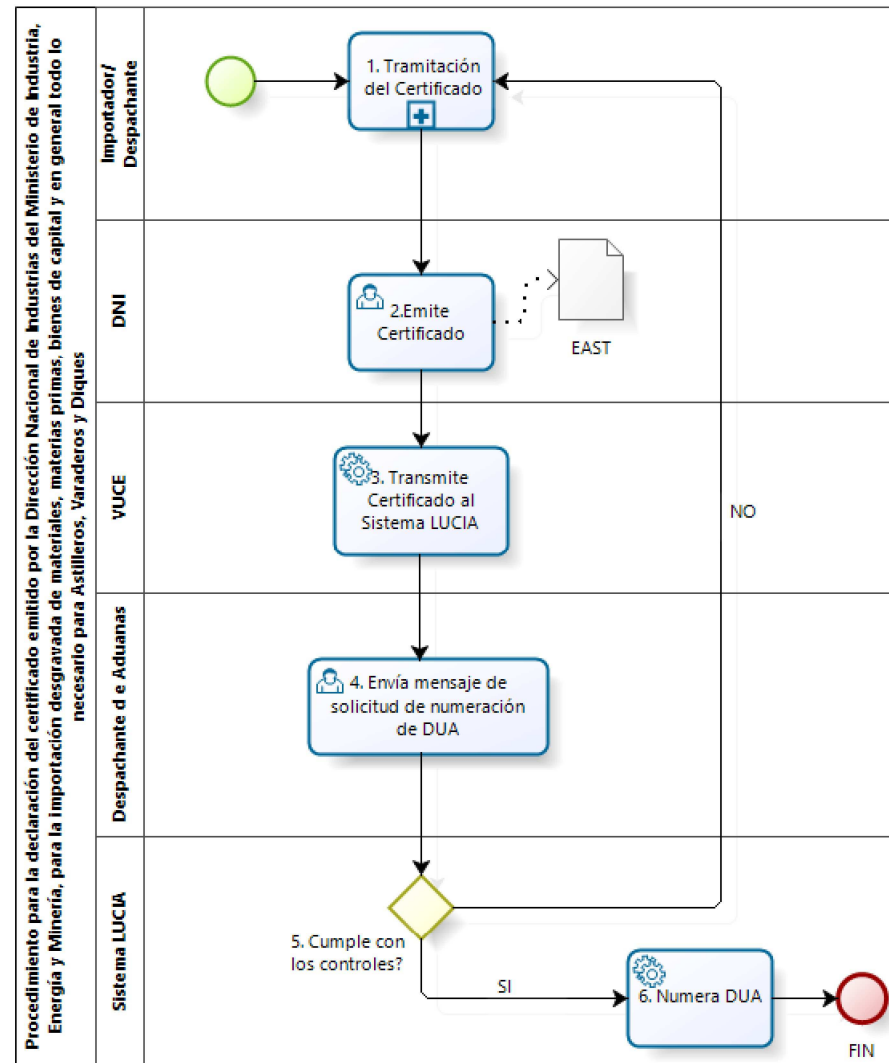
Procedimiento para la declaración del certificado emitido por la Dirección Nacional de Industrias del Ministerio de Industria, Energía y Minería, para la importación desgravada de materiales, materias primas, bienes de capital y en general todo lo necesario para Astilleros, Varaderos y Diques

Importador/ Despachante

1. Tramitación del Certificado

DNI

2.Emite Certificado

EAST

VUCE

3. Transmite Certificado al Sistema LUCIA

NO

Despachante d e Aduanas

4. Envía mensaje de solicitud de numeración de DUA

Sistema LUCIA

5. Cumple con los controles?

SI

6. Numera DUA

FIN